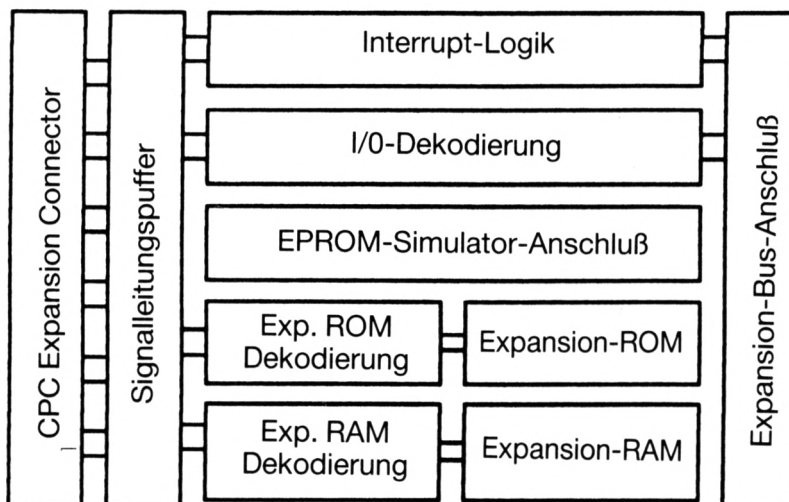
CPC Expansion Connector

Signalleitungspuffer

Interrupt-Logik

I/0-Dekodierung

EPROM-Simulator-Anschluß

Exp. ROM Dekodierung

Expansion-ROM

Exp. RAM Dekodierung

Expansion-RAM

Expansion-Bus-Anschluß